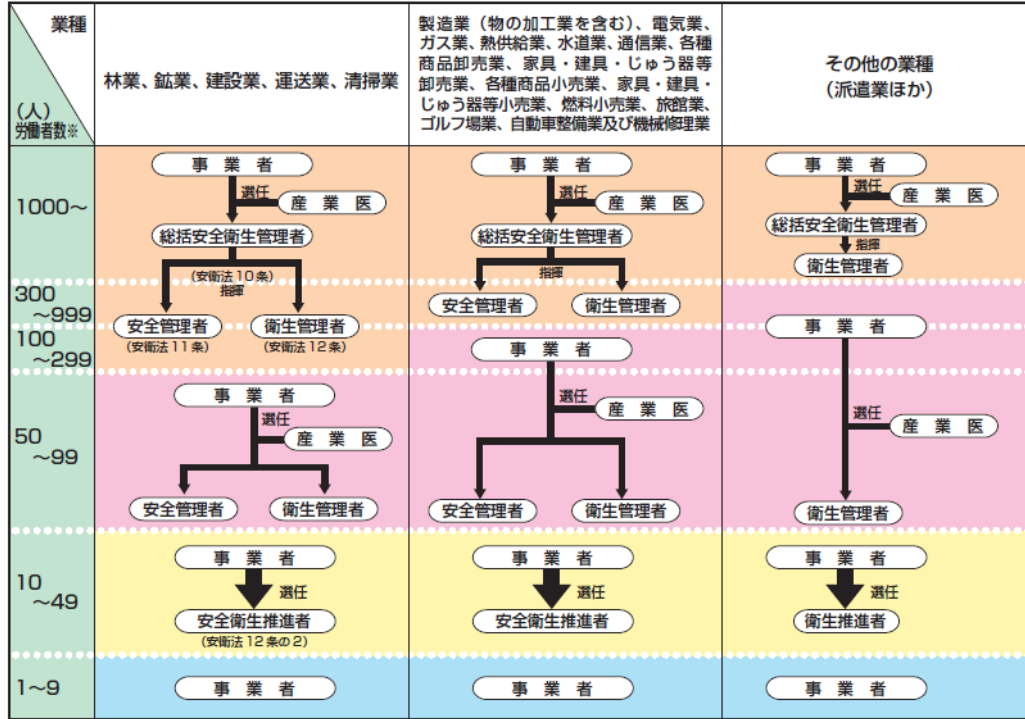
| 業種 / (人) 労働者数※ | 林業、鉱業、建設業、運送業、清掃業 | 製造業（物の加工業を含む）、電気業、ガス業、熱供給業、水道業、通信業、各種商品卸売業、家具・建具・じゅう器等卸売業、各種商品小売業、家具・建具・じゅう器等小売業、燃料小売業、旅館業、ゴルフ場業、自動車整備業及び機械修理業 | その他の業種（派遣業ほか） |
|---|---|---|---|
| 1000～ | 事業者 選任 産業医 総括安全衛生管理者 (安衛法 10 条) 指揮 | 事業者 選任 産業医 総括安全衛生管理者 指揮 | 事業者 選任 産業医 総括安全衛生管理者 指揮 衛生管理者 |
| 300 ～999 | 安全管理者 (安衛法 11 条) 衛生管理者 (安衛法 12 条) | 安全管理者 衛生管理者 | 事業者 |
| 100 ～299 | | 事業者 選任 産業医 | |
| 50 ～99 | 事業者 選任 産業医 安全管理者 衛生管理者 | 安全管理者 衛生管理者 | 選任 産業医 衛生管理者 |
| 10 ～49 | 事業者 選任 安全衛生推進者 (安衛法 12 条の 2) | 事業者 選任 安全衛生推進者 | 事業者 選任 衛生推進者 |
| 1～9 | 事業者 | 事業者 | 事業者 |